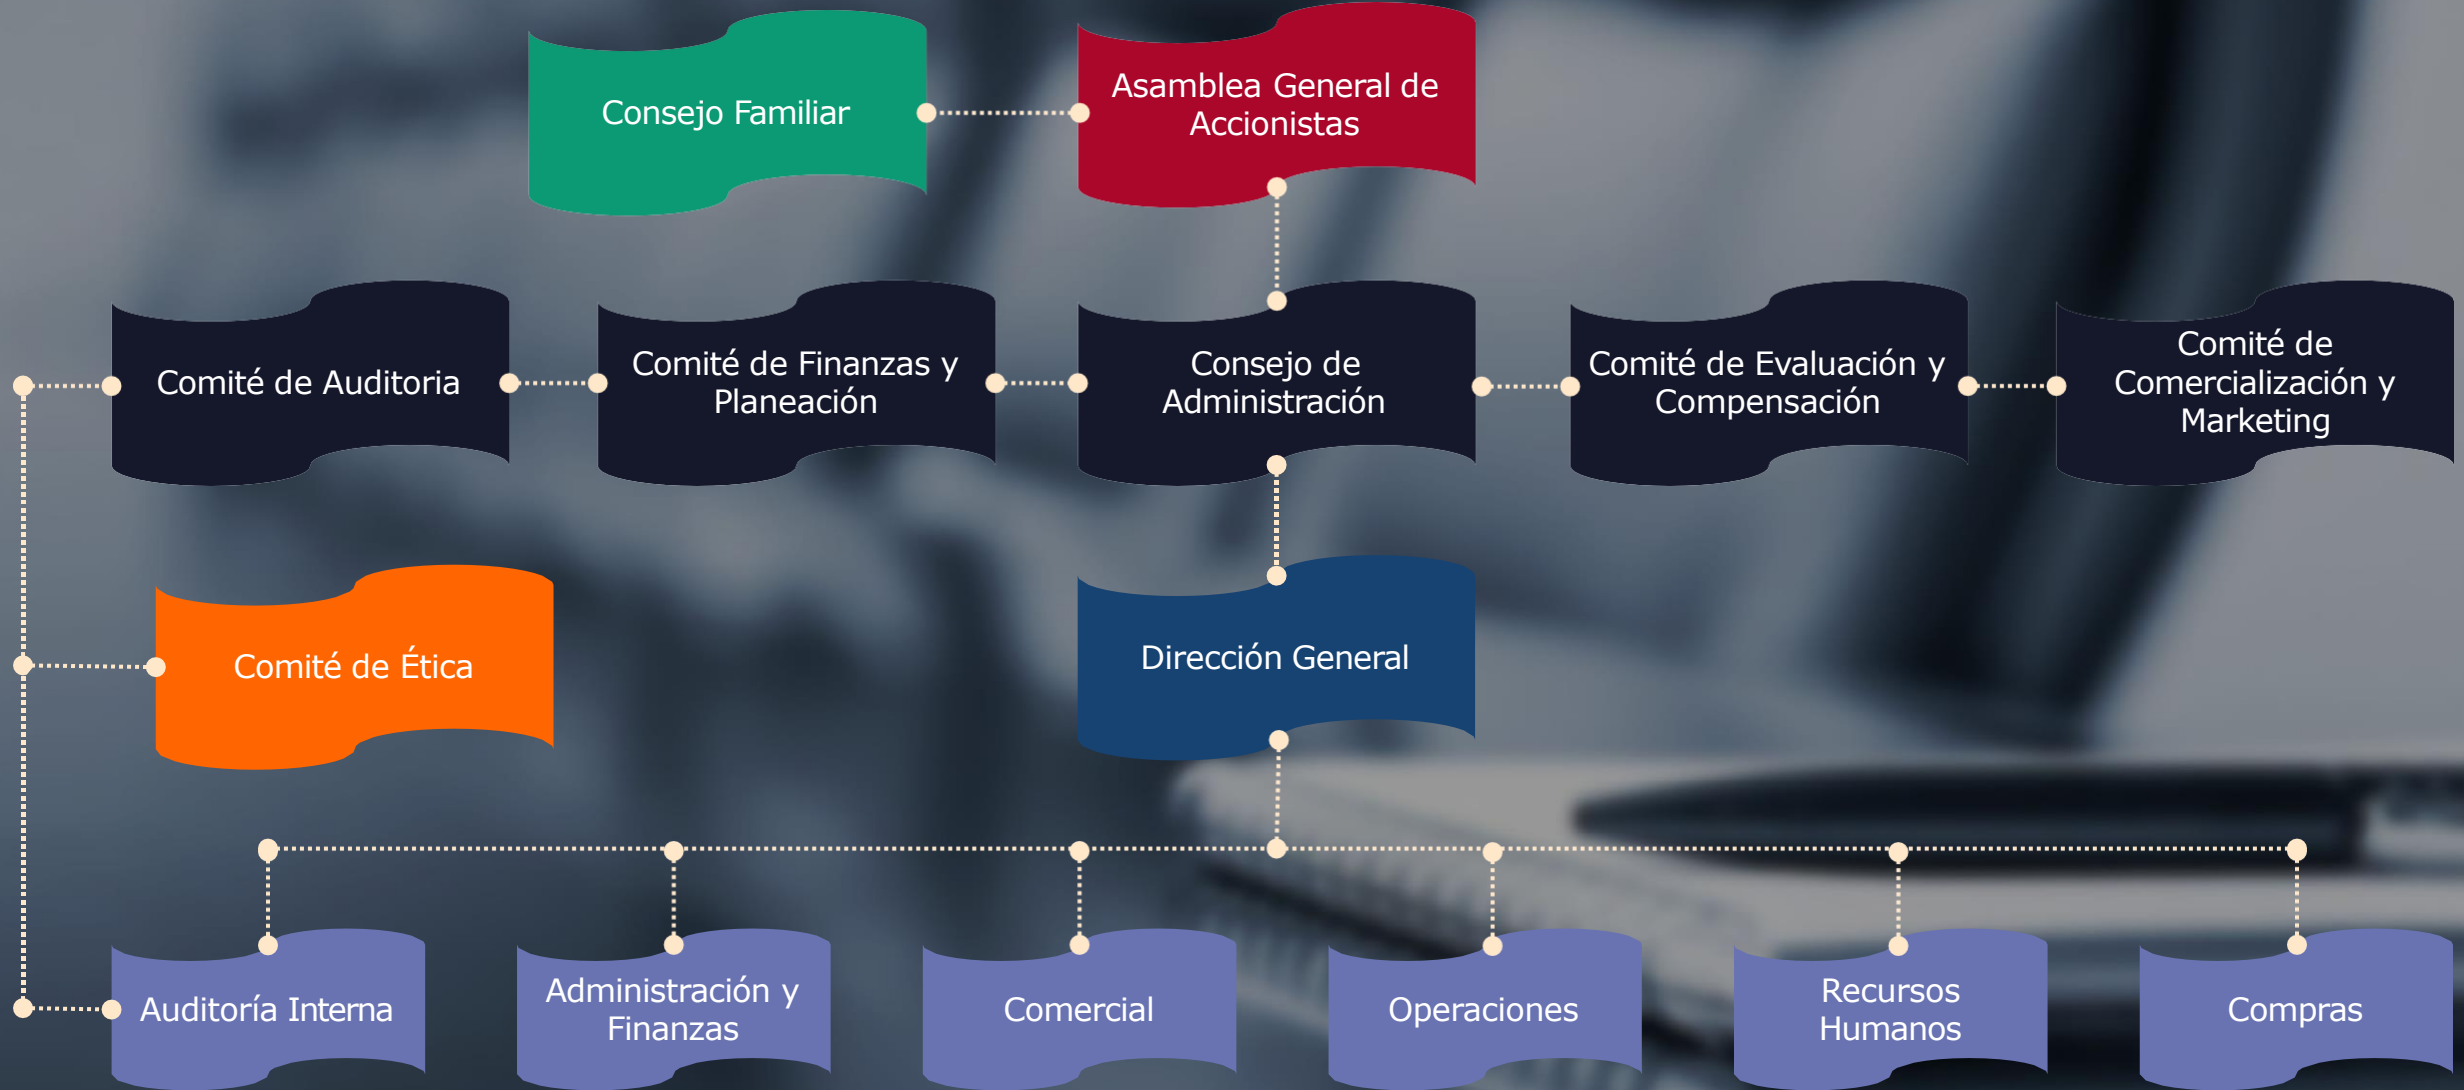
Consejo Familiar

Asamblea General de Accionistas

Comité de Auditoria

Comité de Finanzas y Planeación

Consejo de Administración

Comité de Evaluación y Compensación

Comité de Comercialización y Marketing

Comité de Ética

Dirección General

Auditoría Interna

Administración y Finanzas

Comercial

Operaciones

Recursos Humanos

Compras